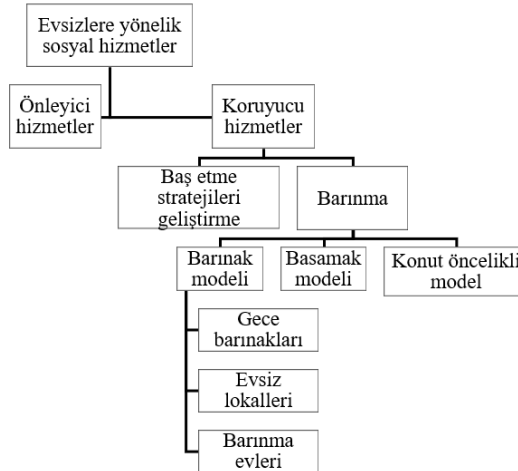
Evsizlere yönelik sosyal hizmetler

Önleyici hizmetler

Koruyucu hizmetler

Baş etme stratejileri geliştirme

Barınma

Barınak modeli

Basamak modeli

Konut öncelikli model

Gece barınakları

Evsiz lokalleri

Barınma evleri